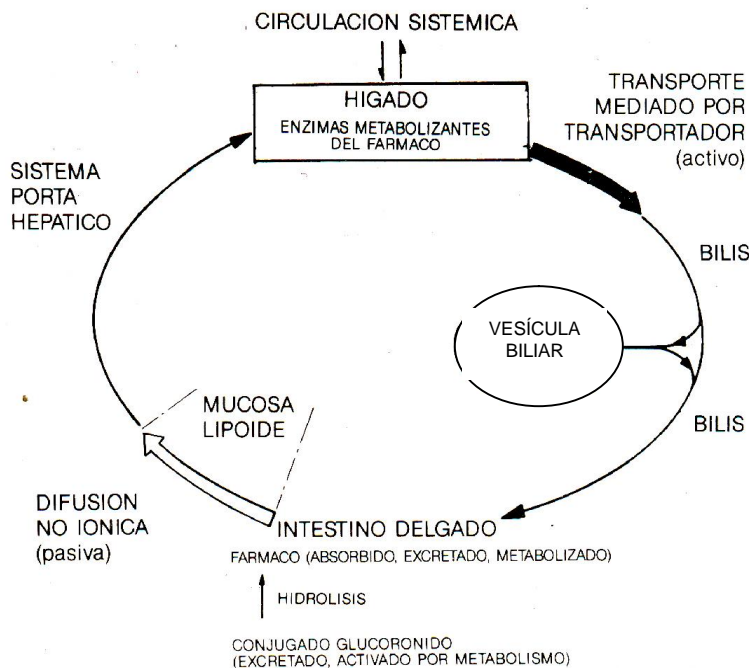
CIRCULACION SISTEMICA

HIGADO
ENZIMAS METABOLIZANTES DEL FARMACO

TRANSPORTE MEDIADO POR TRANSPORTADOR (activo)

SISTEMA PORTA HEPATICO

BILIS

VESÍCULA BILIAR

MUCOSA LIPOIDE

BILIS

DIFUSION NO IONICA (pasiva)

INTESTINO DELGADO
FARMACO (ABSORBIDO, EXCRETADO, METABOLIZADO)

HIDROLISIS

CONJUGADO GLUCORONIDO (EXCRETADO, ACTIVADO POR METABOLISMO)